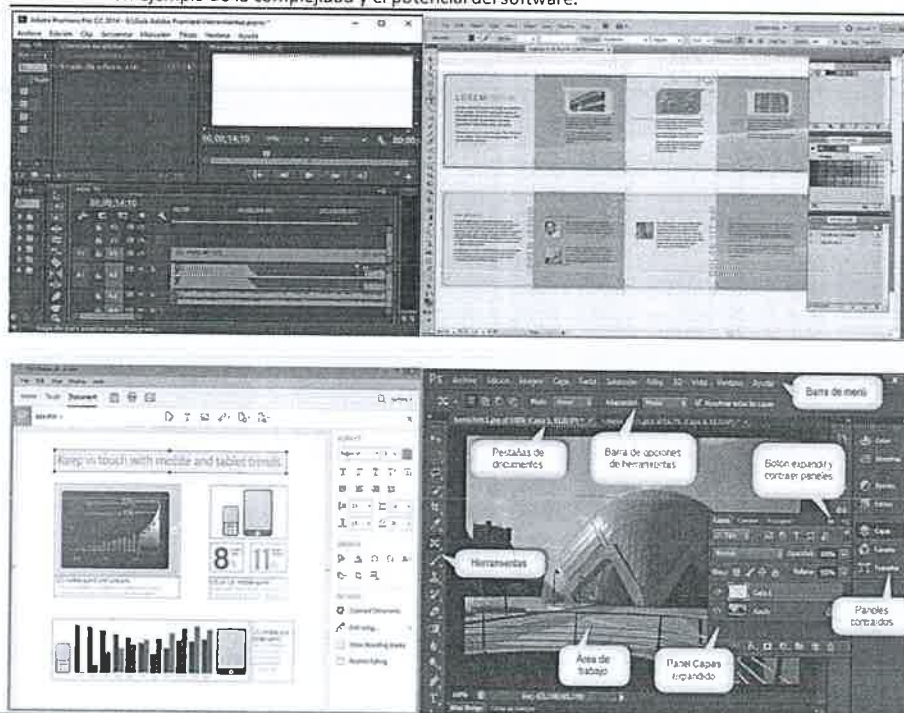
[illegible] ejemplo de la complejidad y el potencial del software.

Adobe Premiere Pro CC 2014 - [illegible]

Archivo Edición Clip Secuencia Marcador Títulos Ventana Ayuda

00;00;14;10

00;00;14;10

Keep in touch with mobile and tablet trends

8

11

Archivo Edición Imagen Capa Texto Selección Filtro 3D Vista Ventana Ayuda

Barra de menú

Pestañas de documentos

Barra de opciones de herramientas

Botón expandir y contraer paneles

Herramientas

Paneles contraídos

Área de trabajo

Panel Capas expandido